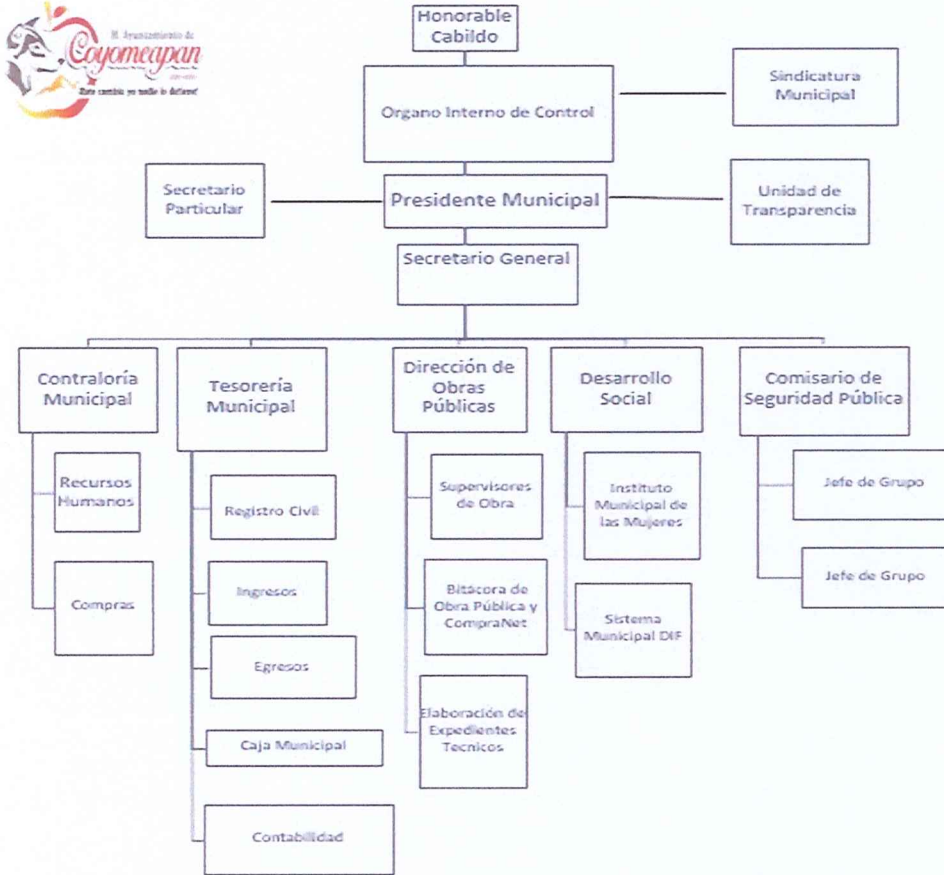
H. Ayuntamiento de
Coyomeapan
¡Este cambio ya nadie lo detiene!

Honorable Cabildo

Organo Interno de Control

Sindicatura Municipal

Secretario Particular

Presidente Municipal

Unidad de Transparencia

Secretario General

Contraloría Municipal

Recursos Humanos

Compras

Tesorería Municipal

Registro Civil

Ingresos

Egresos

Caja Municipal

Contabilidad

Dirección de Obras Públicas

Supervisores de Obra

Bitacora de Obra Pública y CompraNet

Elaboración de Expedientes Tecnicos

Desarrollo Social

Instituto Municipal de las Mujeres

Sistema Municipal DIF

Comisario de Seguridad Pública

Jefe de Grupo

Jefe de Grupo